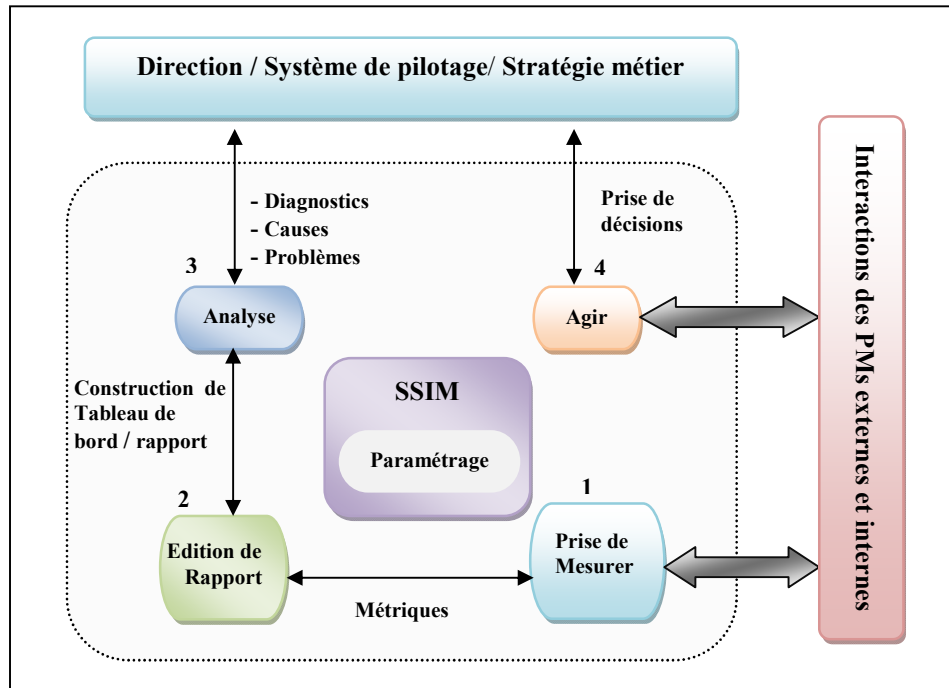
Direction / Système de pilotage/ Stratégie métier

- Diagnostics
- Causes
- Problèmes

Prise de décisions

3

Analyse

4

Agir

Interactions des PMs externes et internes

Construction de Tableau de bord / rapport

SSIM

Paramétrage

2

Edition de Rapport

1

Prise de Mesurer

Métriques